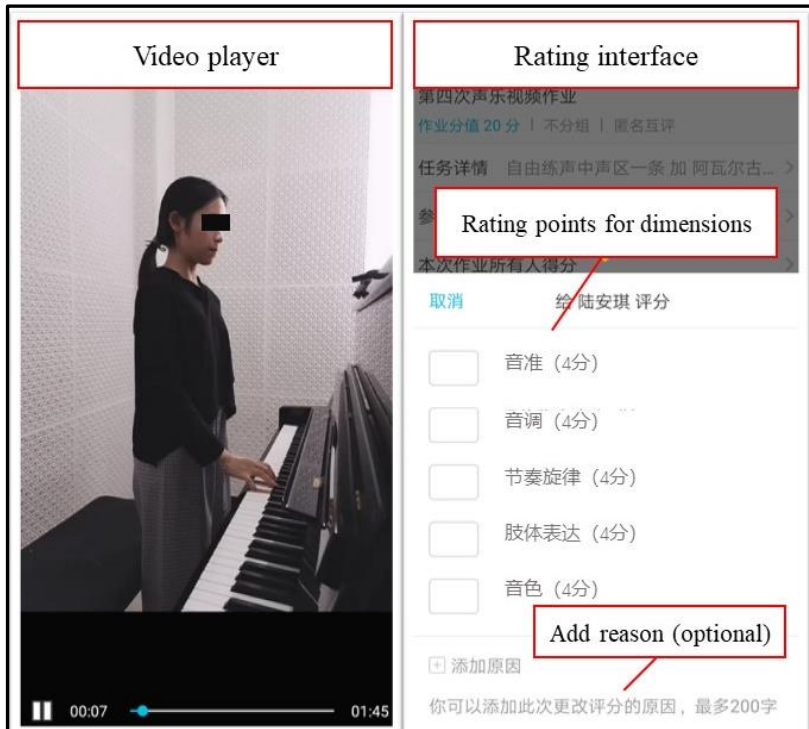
Video player

00:07

01:45

Rating interface

第四次声乐视频作业

作业分值 20 分 | 不分组 | 匿名互评

任务详情 自由练声中声区一条 加 阿瓦尔古...

参

Rating points for dimensions

本次作业所有人得分

取消

给 陆安琪 评分

音准（4分）

音调（4分）

节奏旋律（4分）

肢体表达（4分）

音色（4分）

Add reason (optional)

添加原因

你可以添加此次更改评分的原因，最多200字